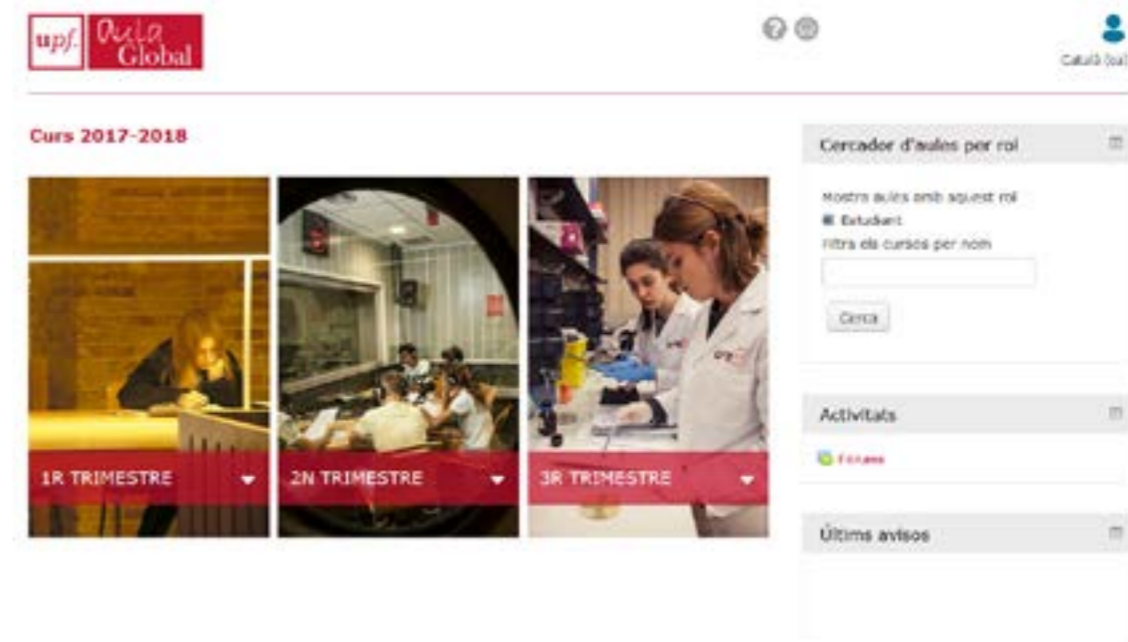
upf. Aula Global

Català (ca)

Curs 2017-2018

1R TRIMESTRE

2N TRIMESTRE

3R TRIMESTRE

Cercador d'aules per rol

Mostra aules amb aquest rol

Estudiant

Filtra els cursos per nom

Cerca

Activitats

Fòrums

Últims avisos